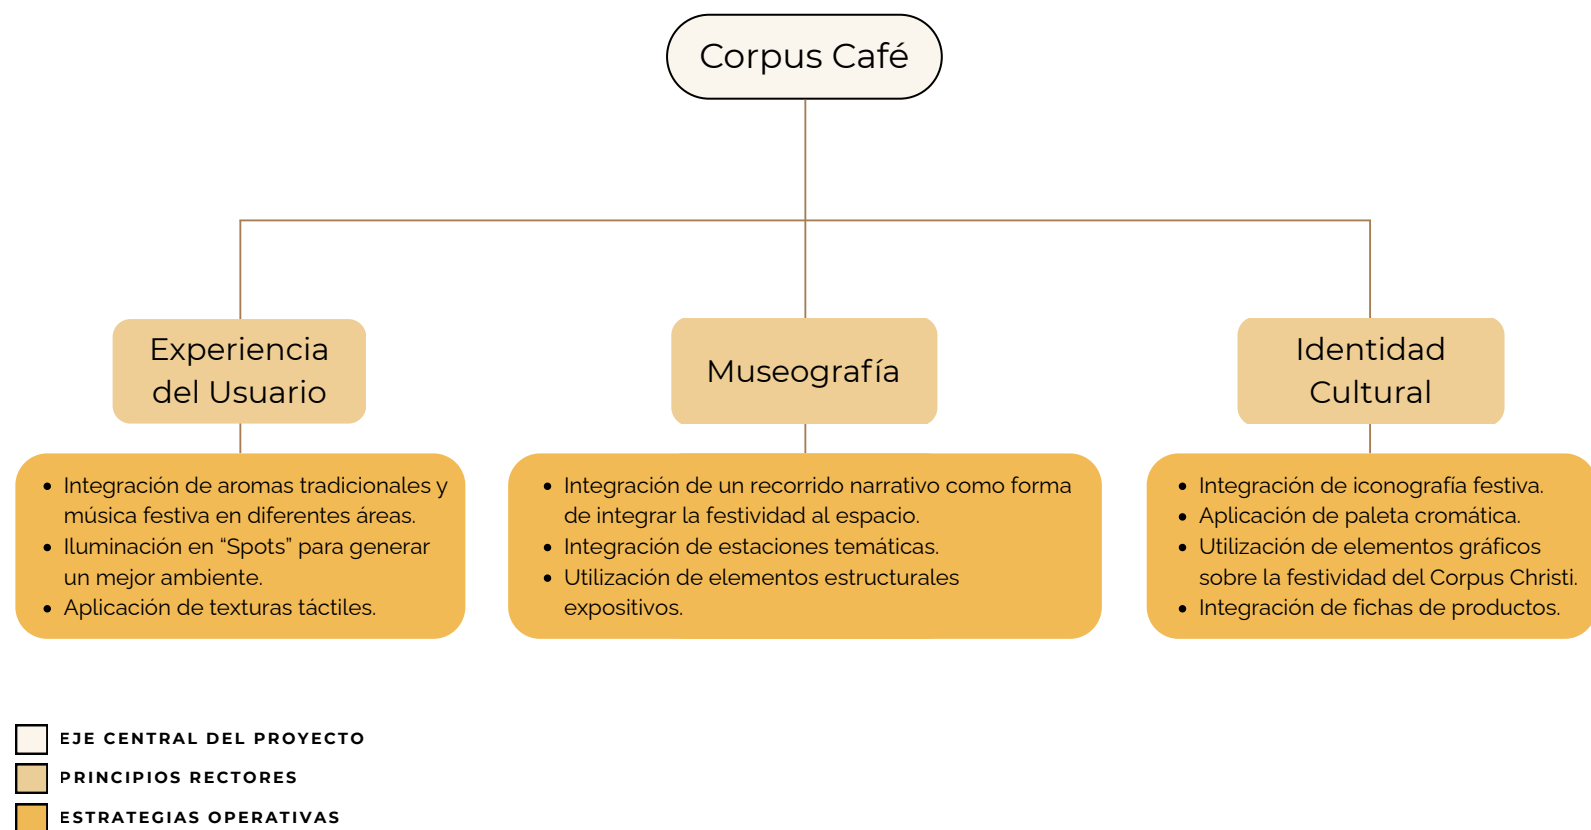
Corpus Café

Experiencia del Usuario

Museografía

Identidad Cultural

- Integración de aromas tradicionales y música festiva en diferentes áreas.
- Iluminación en “Spots” para generar un mejor ambiente.
- Aplicación de texturas táctiles.

- Integración de un recorrido narrativo como forma de integrar la festividad al espacio.
- Integración de estaciones temáticas.
- Utilización de elementos estructurales expositivos.

- Integración de iconografía festiva.
- Aplicación de paleta cromática.
- Utilización de elementos gráficos sobre la festividad del Corpus Christi.
- Integración de fichas de productos.

EJE CENTRAL DEL PROYECTO
PRINCIPIOS RECTORES
ESTRATEGIAS OPERATIVAS